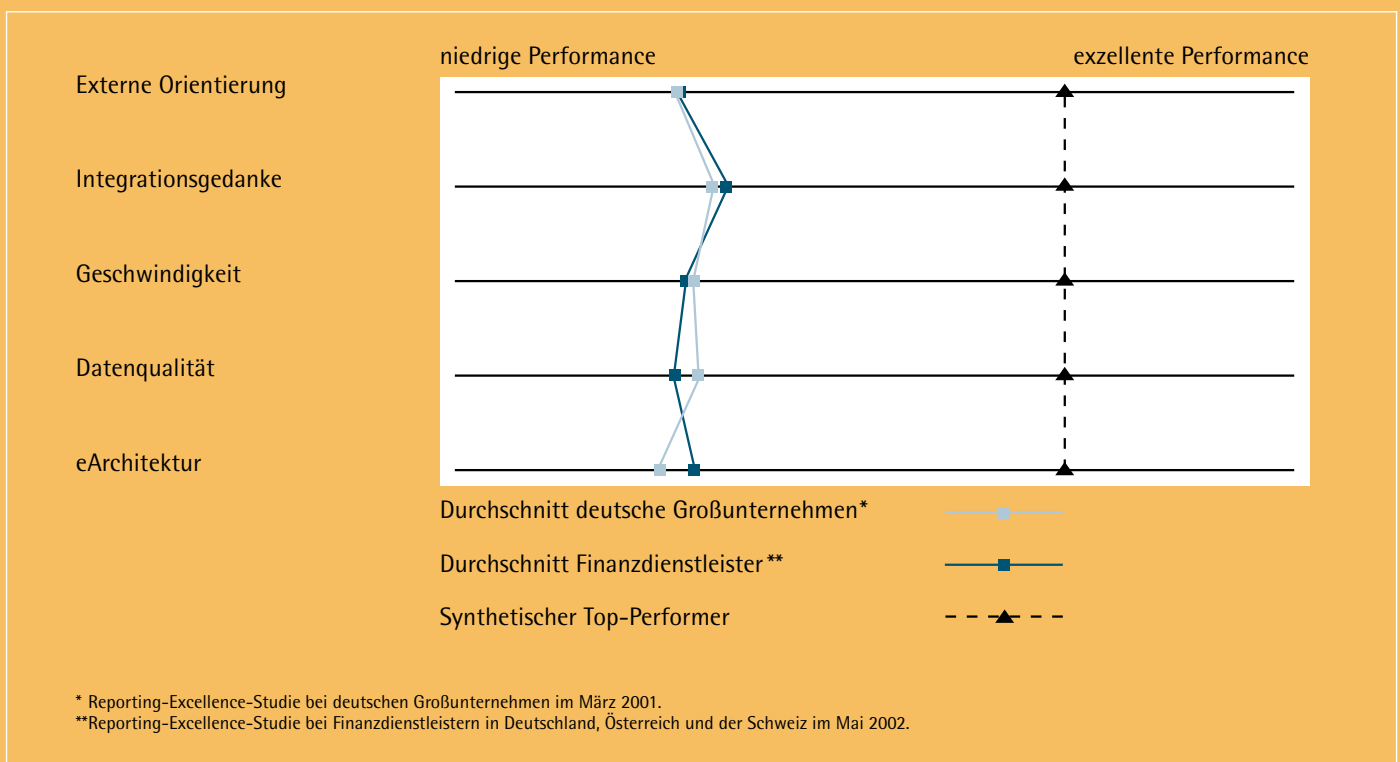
niedrige Performance

exzellente Performance

Externe Orientierung

Integrationsgedanke

Geschwindigkeit

Datenqualität

eArchitektur

Durchschnitt deutsche Großunternehmen*

Durchschnitt Finanzdienstleister**

Synthetischer Top-Performer

* Reporting-Excellence-Studie bei deutschen Großunternehmen im März 2001.
**Reporting-Excellence-Studie bei Finanzdienstleistern in Deutschland, Österreich und der Schweiz im Mai 2002.